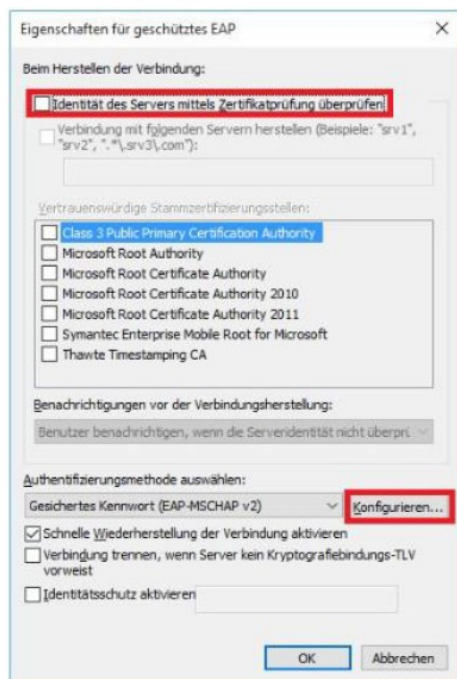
Eigenschaften für geschütztes EAP

×

Beim Herstellen der Verbindung:

Identität des Servers mittels Zertifikatprüfung überprüfen

Verbindung mit folgenden Servern herstellen (Beispiele: "srv1", "srv2", ".*\.srv3\.com"):

Vertrauenswürdige Stammzertifizierungsstellen:

Class 3 Public Primary Certification Authority
Microsoft Root Authority
Microsoft Root Certificate Authority
Microsoft Root Certificate Authority 2010
Microsoft Root Certificate Authority 2011
Symantec Enterprise Mobile Root for Microsoft
Thawte Timestamping CA

Benachrichtigungen vor der Verbindungsherstellung:

Benutzer benachrichtigen, wenn die Serveridentität nicht überprü

Authentifizierungsmethode auswählen:

Gesichertes Kennwort (EAP-MSCHAP v2)

Konfigurieren...

Schnelle Wiederherstellung der Verbindung aktivieren

Verbindung trennen, wenn Server kein Kryptografiebindungs-TLV vorweist

Identitätsschutz aktivieren

OK

Abbrechen